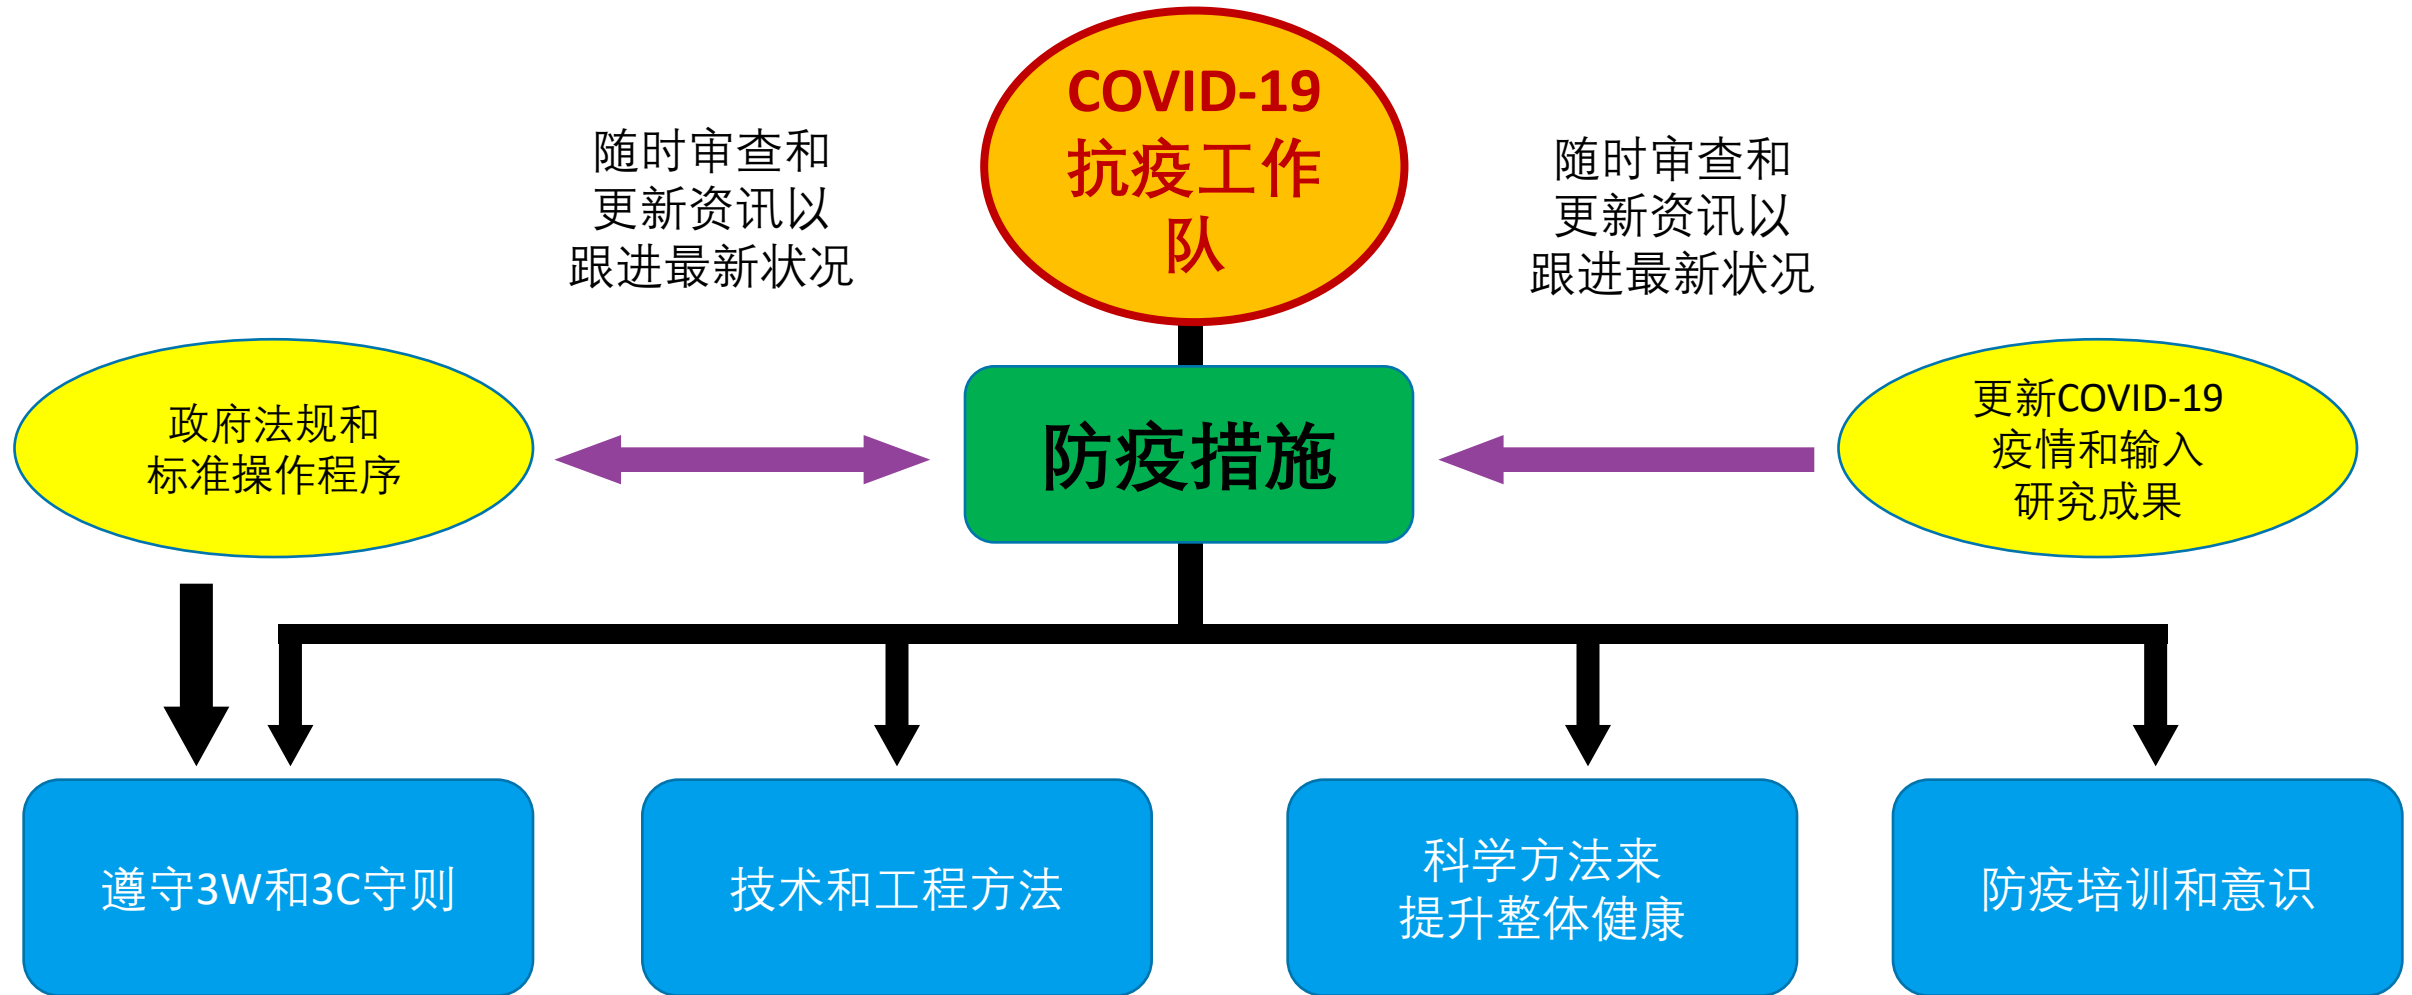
COVID-19
抗疫工作队

随时审查和更新资讯以跟进最新状况

随时审查和更新资讯以跟进最新状况

政府法规和标准操作程序

防疫措施

更新COVID-19疫情和输入研究成果

遵守3W和3C守则

技术和工程方法

科学方法来提升整体健康

防疫培训和意识